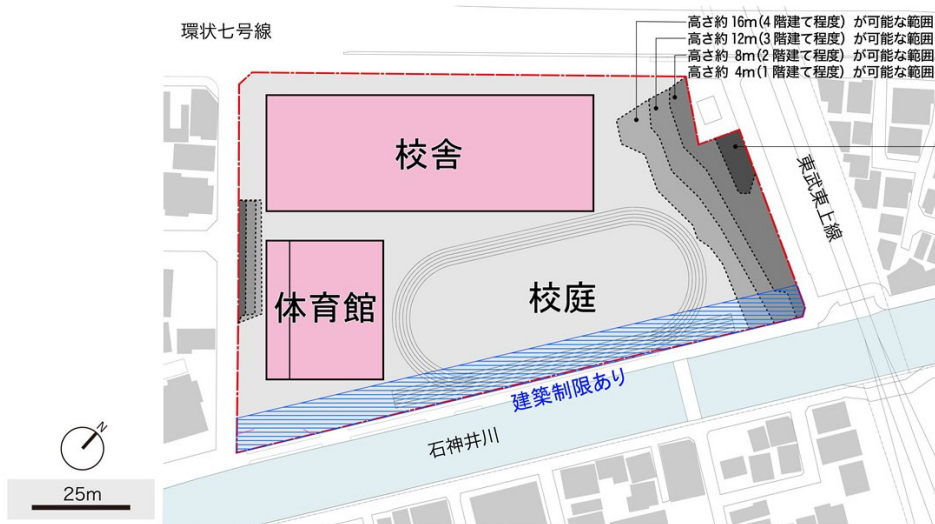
環状七号線

高さ約 16m(4 階建て程度）が可能な範囲
高さ約 12m(3 階建て程度）が可能な範囲
高さ約 8m(2 階建て程度）が可能な範囲
高さ約 4m(1 階建て程度）が可能な範囲

校舎

東武東上線

体育館

校庭

建築制限あり

石神井川

N

25m